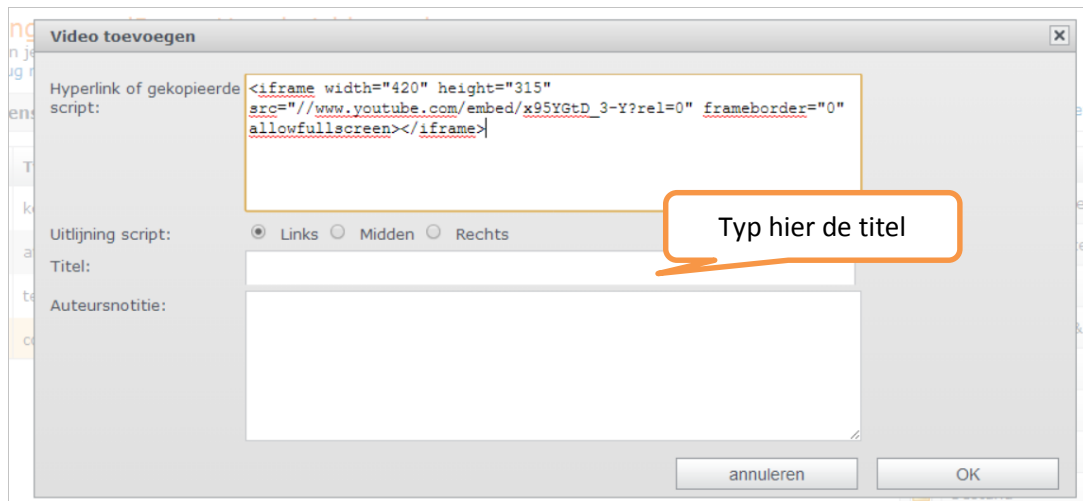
Video toevoegen

Hyperlink of gekopieerde script:

<iframe width="420" height="315" src="//www.youtube.com/embed/x95YGtD_3-Y?rel=0" frameborder="0" allowfullscreen></iframe>

Typ hier de titel

Uitlijning script: Links Midden Rechts

Titel:

Auteursnotitie:

annuleren

OK